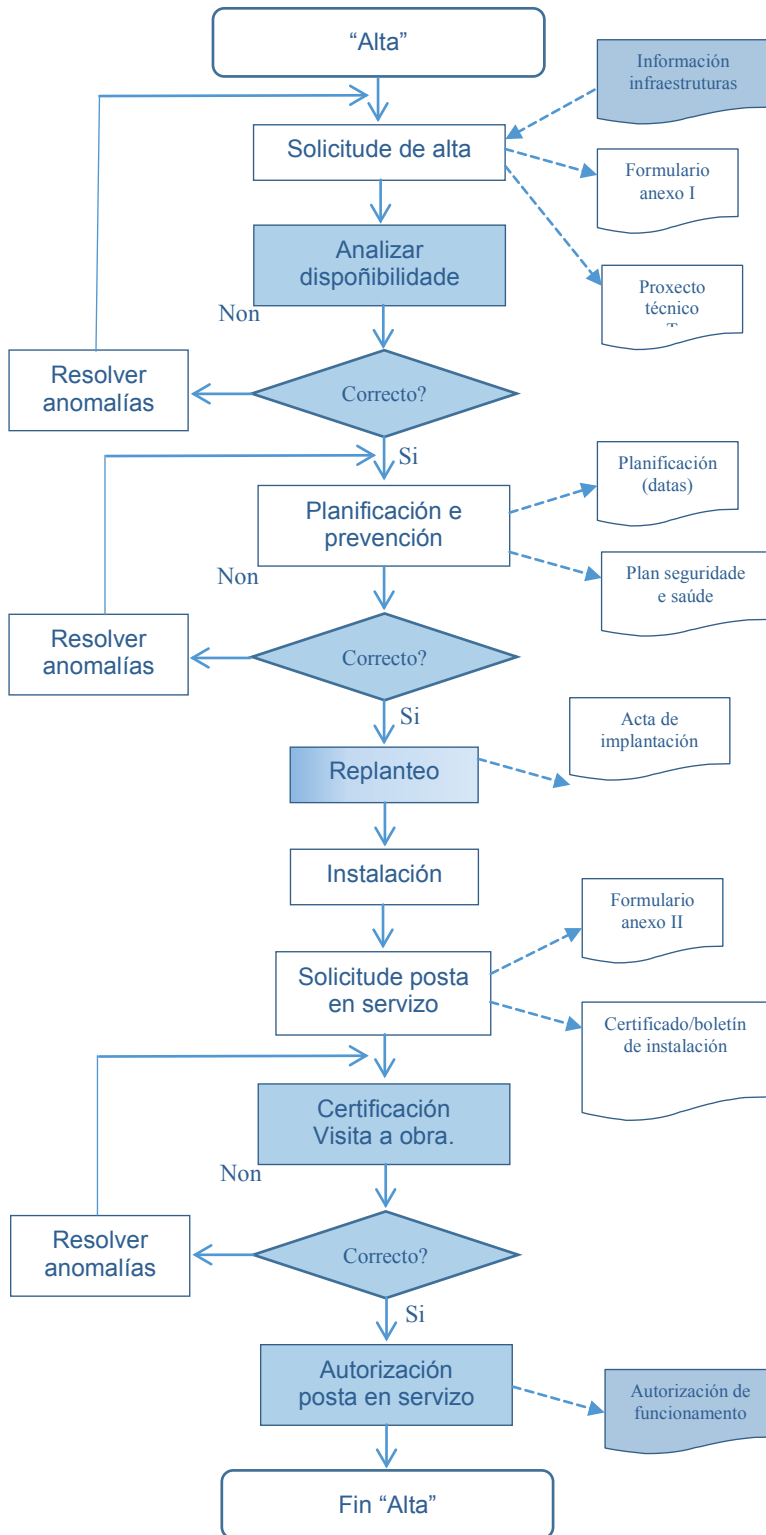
"Alta"

Información infraestruturas

Solicitude de alta

Formulario anexo I

Analizar dispoñibilidade

Proxecto técnico

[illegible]

Non

Resolver anomalías

Correcto?

Si

Planificación (datas)

Planificación e prevención

Non

Plan seguridade e saúde

Resolver anomalías

Correcto?

Si

Acta de implantación

Replanteo

Instalación

Formulario anexo II

Solicitude posta en servizo

Certificado/boletín de instalación

Certificación Visita a obra.

Non

Resolver anomalías

Correcto?

Si

Autorización posta en servizo

Autorización de funcionamento

Fin "Alta"